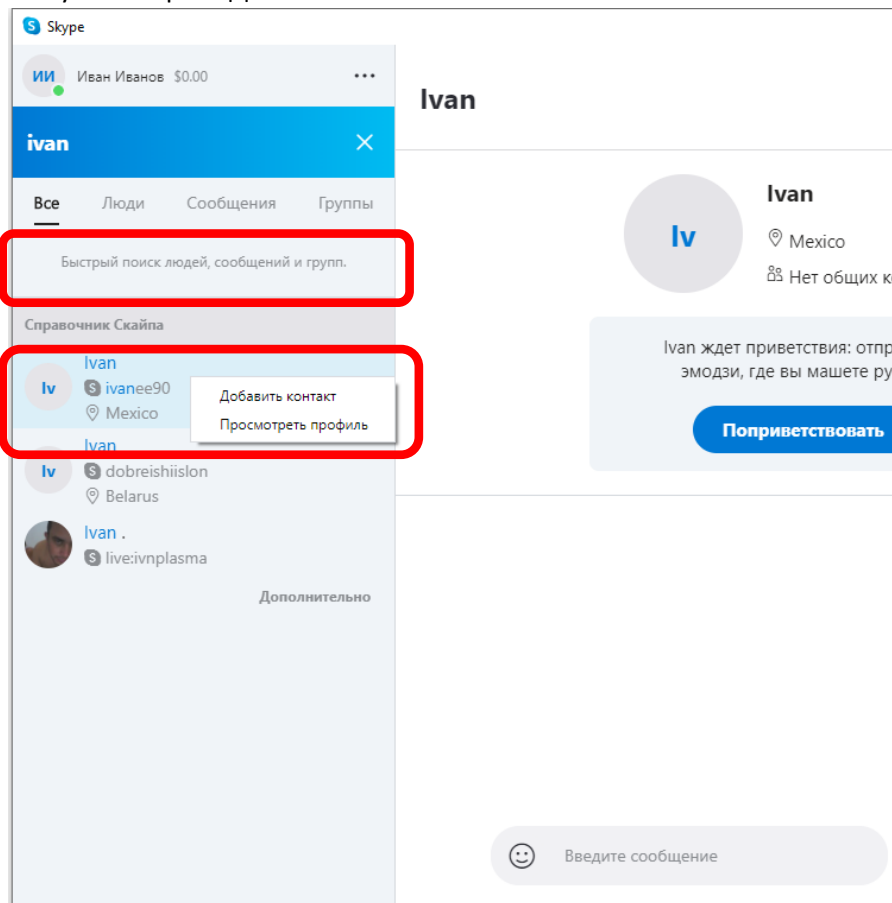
Skype

ИИ Иван Иванов $0.00 ···

ivan

Все Люди Сообщения Группы

Быстрый поиск людей, сообщений и групп.

Справочник Скайпа

Iv Ivan
ivanee90
Mexico

Добавить контакт
Просмотреть профиль

Iv Ivan
dobreishiislon
Belarus

Ivan .
live:ivnplasma

Дополнительно

Ivan

Iv Ivan
Mexico
Нет общих к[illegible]

Ivan ждет приветствия: отпр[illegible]
эмодзи, где вы машете ру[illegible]

Поприветствовать

Введите сообщение